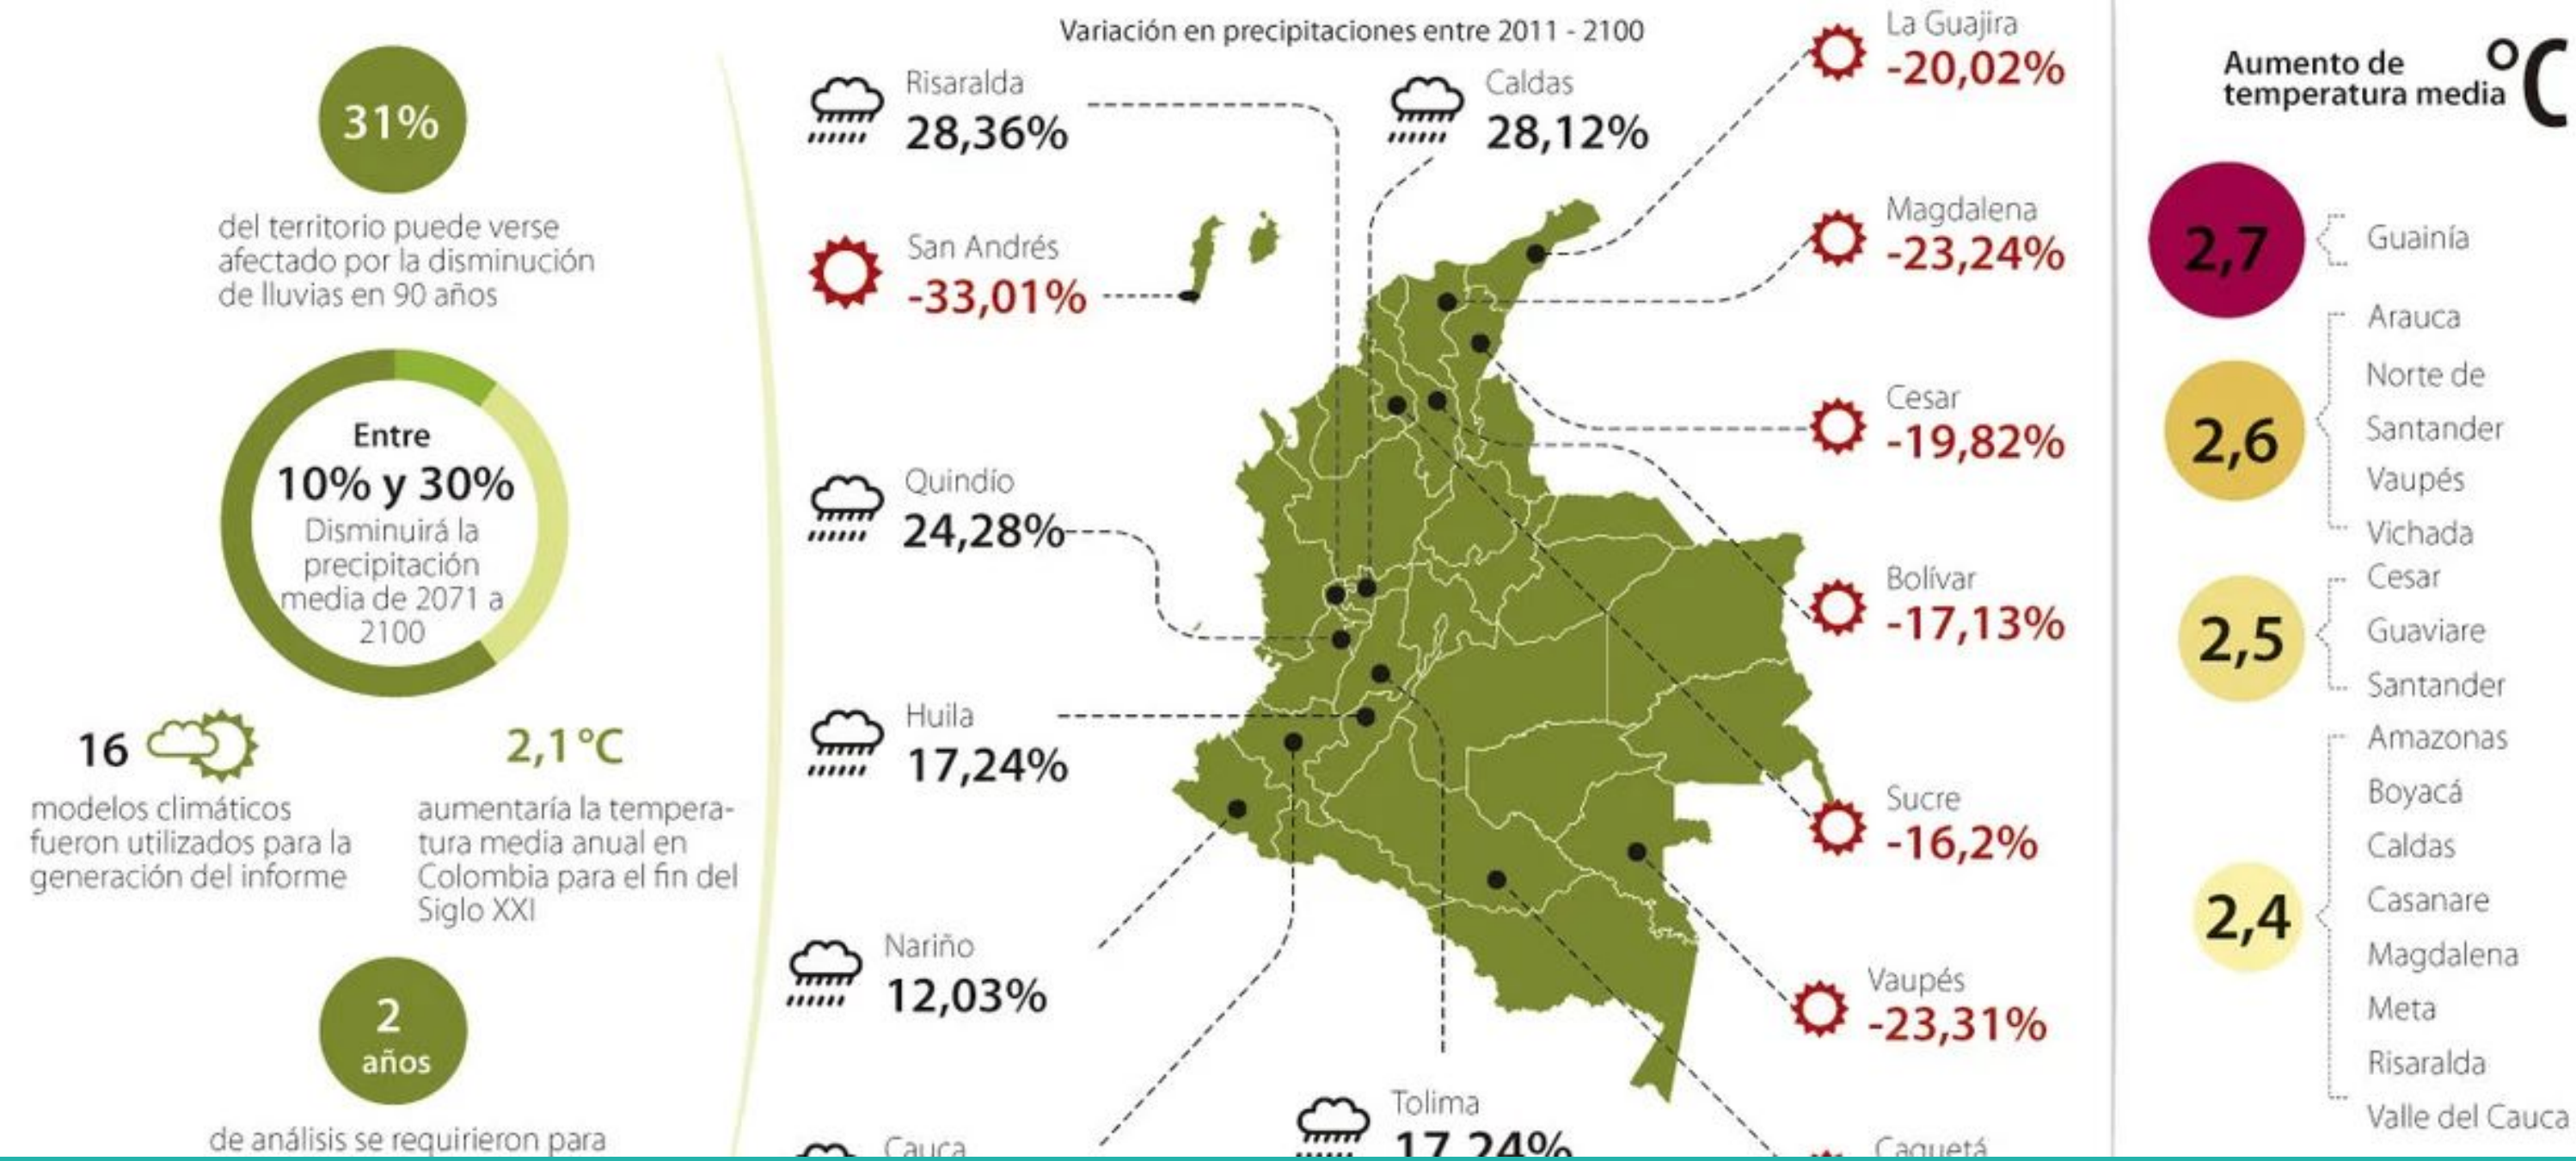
31%

del territorio puede verse afectado por la disminución de lluvias en 90 años

Entre
10% y 30%
Disminuirá la precipitación media de 2071 a 2100

16

modelos climáticos fueron utilizados para la generación del informe

2,1 °C

aumentaría la temperatura media anual en Colombia para el fin del Siglo XXI

2
años

de análisis se requirieron para

Variación en precipitaciones entre 2011 - 2100

Risaralda
28,36%

Caldas
28,12%

La Guajira
-20,02%

San Andrés
-33,01%

Magdalena
-23,24%

Cesar
-19,82%

Quindío
24,28%

Bolívar
-17,13%

Huila
17,24%

Sucre
-16,2%

Nariño
12,03%

Vaupés
-23,31%

Cauca

Tolima
17,24%

Caquetá

Aumento de temperatura media °C

2,7
Guainía

2,6
Arauca
Norte de Santander
Vaupés
Vichada

2,5
Cesar
Guaviare
Santander

2,4
Amazonas
Boyacá
Caldas
Casanare
Magdalena
Meta
Risaralda
Valle del Cauca